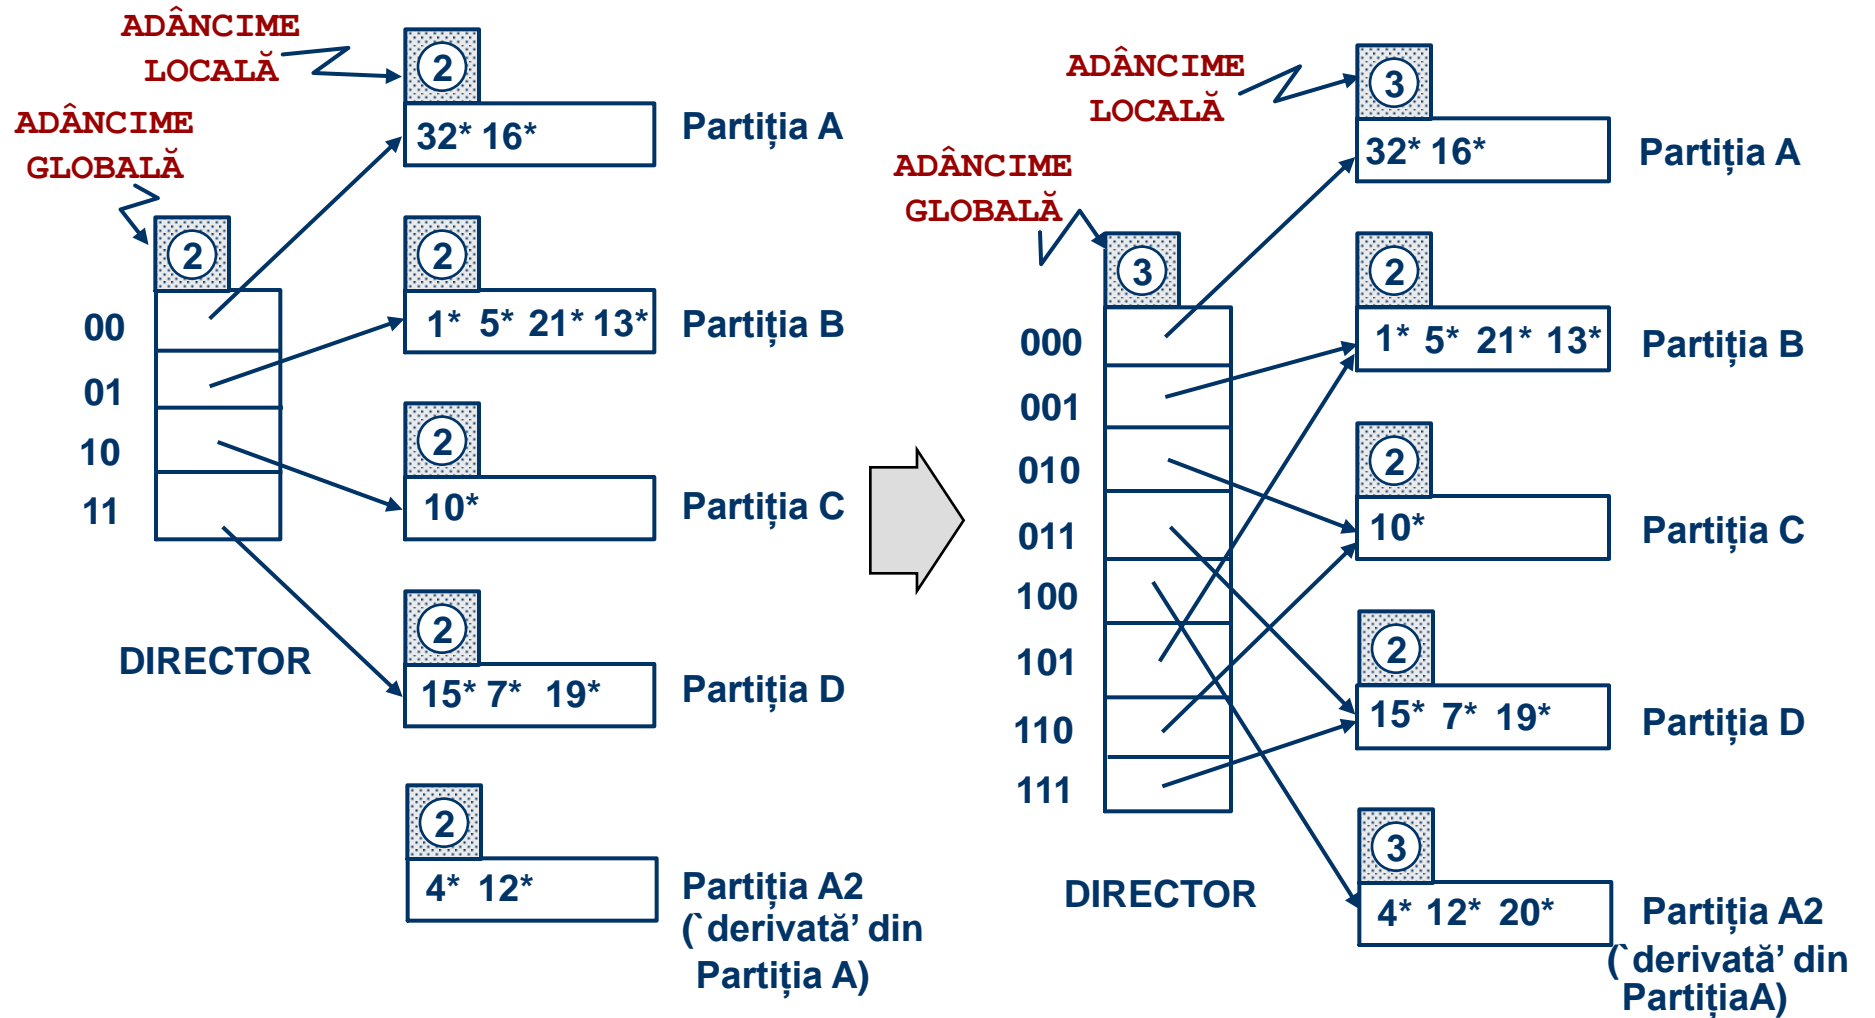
ADÂNCIME LOCALĂ

ADÂNCIME GLOBALĂ

2

00
01
10
11

DIRECTOR

2
32* 16*
Partiția A

2
1* 5* 21* 13*
Partiția B

2
10*
Partiția C

2
15* 7* 19*
Partiția D

2
4* 12*
Partiția A2 (`derivată' din Partiția A)

ADÂNCIME LOCALĂ

ADÂNCIME GLOBALĂ

3

000
001
010
011
100
101
110
111

DIRECTOR

3
32* 16*
Partiția A

2
1* 5* 21* 13*
Partiția B

2
10*
Partiția C

2
15* 7* 19*
Partiția D

3
4* 12* 20*
Partiția A2 (`derivată' din PartițiaA)